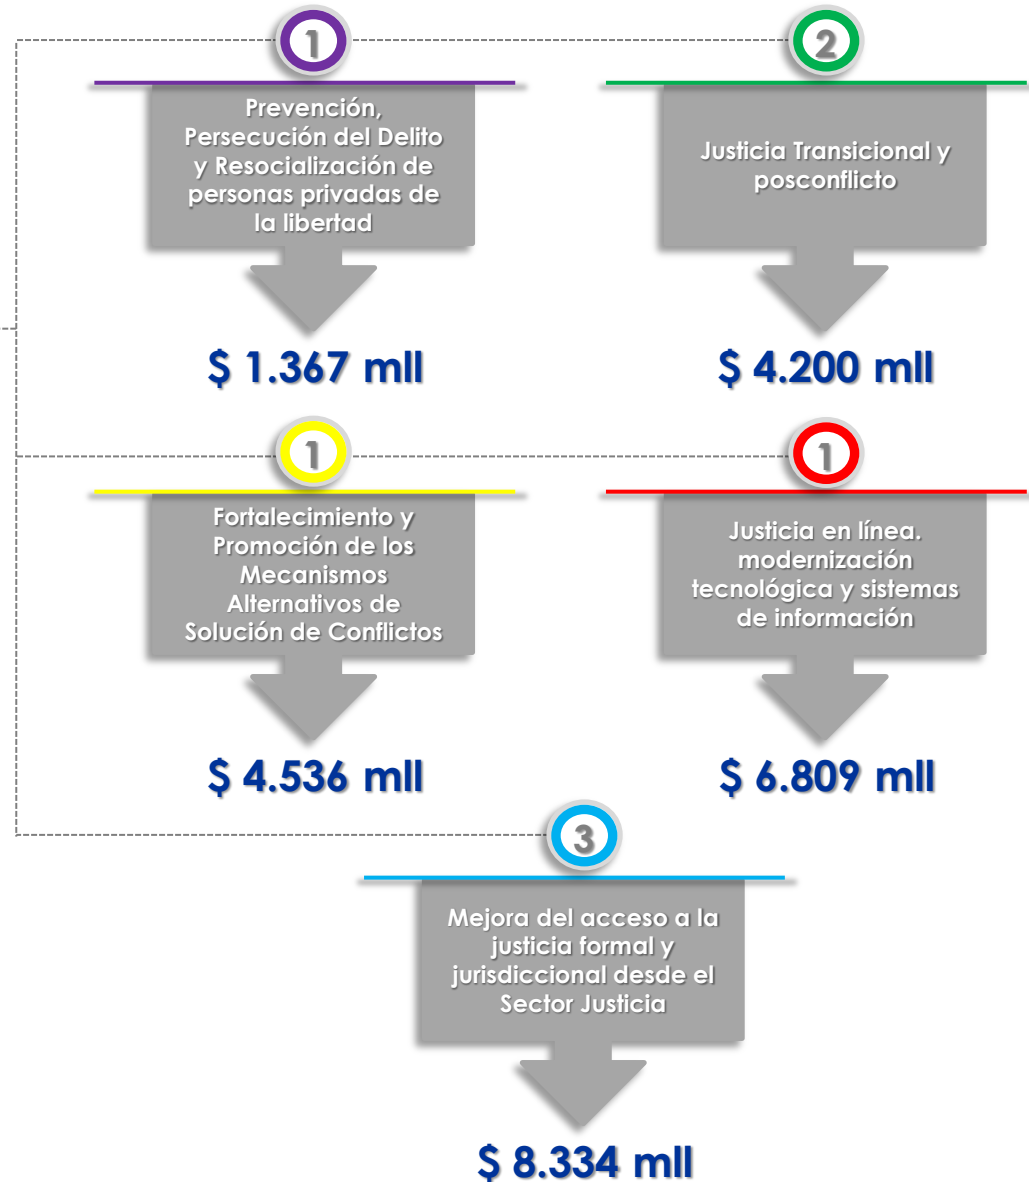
1

Prevención, Persecución del Delito y Resocialización de personas privadas de la libertad

$ 1.367 mll

2

Justicia Transicional y posconflicto

$ 4.200 mll

1

Fortalecimiento y Promoción de los Mecanismos Alternativos de Solución de Conflictos

$ 4.536 mll

1

Justicia en línea. modernización tecnológica y sistemas de información

$ 6.809 mll

3

Mejora del acceso a la justicia formal y jurisdiccional desde el Sector Justicia

$ 8.334 mll